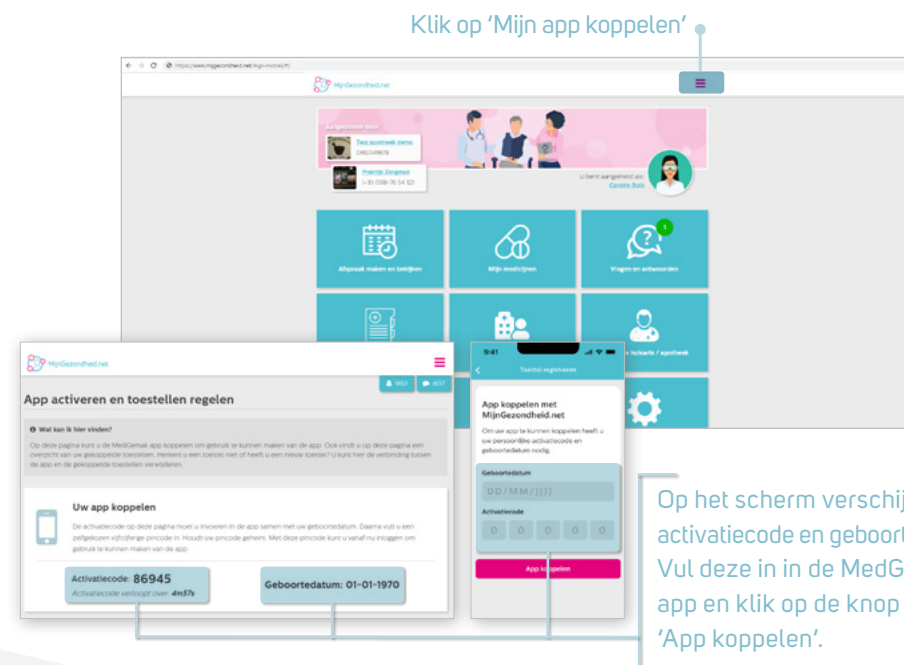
Klik op 'Mijn app koppelen'

MijnGezondheid.net

Aangemeld door:
Test apotheek name
0483345678
Praktijk Zorgstad
(+31) 038-76 54 321
U bent aangemeld als:
Connie Buis

Afspraak maken en bekijken
Mijn medicijnen
Vragen en antwoorden
1
huisarts / apotheek

MijnGezondheid.net
App activeren en toestellen regelen
Wat kan ik hier vinden?
Op deze pagina kunt u de MedGemak app koppelen om gebruik te kunnen maken van de app. Ook vindt u op deze pagina een overzicht van uw gekoppelde toestellen. Herkent u een toestel niet of heeft u een nieuw toestel? U kunt hier de verbinding tussen de app en de gekoppelde toestellen verwijderen.

Uw app koppelen
De activatiecode op deze pagina moet u invoeren in de app samen met uw geboortedatum. Daarna vult u een zelfgekozen vijfcijferige pincode in. Houdt uw pincode geheim. Met deze pincode kunt u vanaf nu inloggen om gebruik te kunnen maken van de app.
Activatiecode: 86945
Activatiecode verloopt over 4m57s
Geboortedatum: 01-01-1970

9:41
Toestel registreren
App koppelen met MijnGezondheid.net
Om uw app te kunnen koppelen heeft u uw persoonlijke activatiecode en geboortedatum nodig.
Geboortedatum
DD/MM/JJJJ
Activatiecode
0 0 0 0 0
App koppelen

Op het scherm verschij activatiecode en geboort Vul deze in in de MedG app en klik op de knop 'App koppelen'.